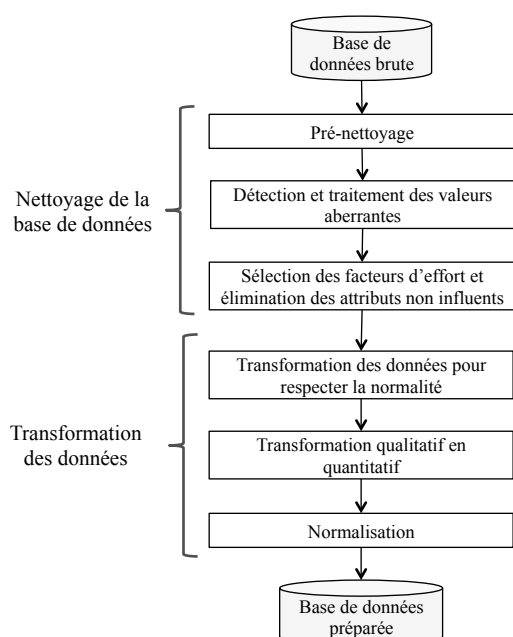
Base de données brute

Nettoyage de la base de données

Pré-nettoyage

Détection et traitement des valeurs aberrantes

Sélection des facteurs d'effort et élimination des attributs non influents

Transformation des données

Transformation des données pour respecter la normalité

Transformation qualitatif en quantitatif

Normalisation

Base de données préparée